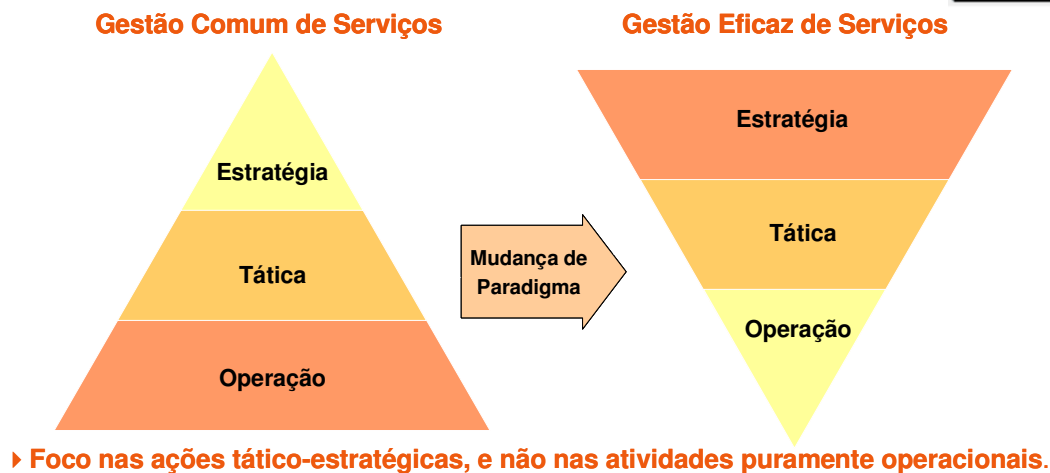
Gestão Comum de Serviços

Estratégia

Tática

Operação

Mudança de Paradigma

Gestão Eficaz de Serviços

Estratégia

Tática

Operação

Foco nas ações tático-estratégicas, e não nas atividades puramente operacionais.